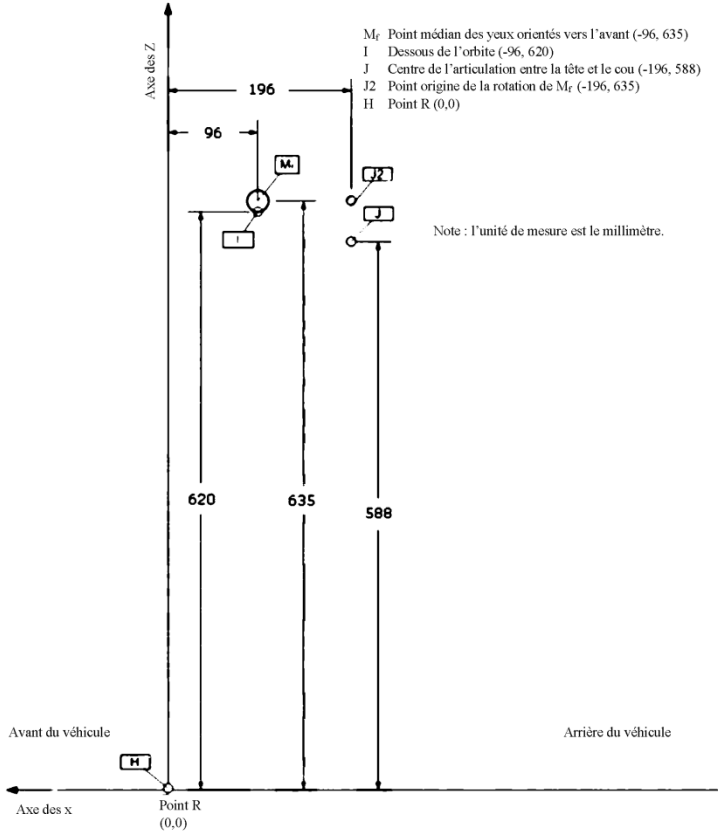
$M_f$ Point médian des yeux orientés vers l'avant (-96, 635)
I Dessous de l'orbite (-96, 620)
J Centre de l'articulation entre la tête et le cou (-196, 588)
J2 Point origine de la rotation de $M_f$ (-196, 635)
H Point R (0,0)

Axe des Z

196

96

M.

J2

J

I

Note : l'unité de mesure est le millimètre.

620

635

588

Avant du véhicule

Arrière du véhicule

H

Axe des x

Point R
(0,0)